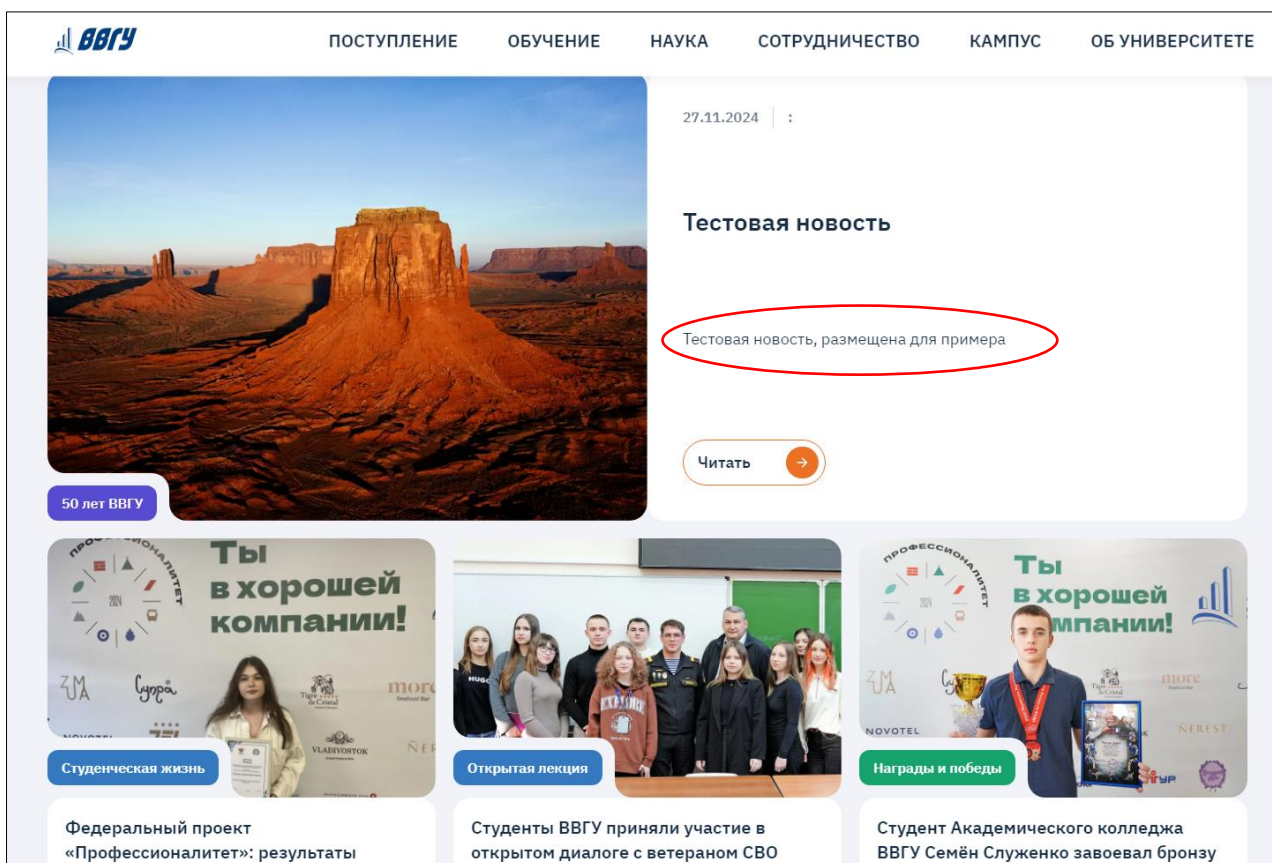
ВВГУ

ПОСТУПЛЕНИЕ ОБУЧЕНИЕ НАУКА СОТРУДНИЧЕСТВО КАМПУС ОБ УНИВЕРСИТЕТЕ

27.11.2024 :

Тестовая новость

Тестовая новость, размещена для примера

Читать

50 лет ВВГУ

Ты в хорошей компании!

ПРОФЕССИОНАЛИТЕТ 2024

Студенческая жизнь

Федеральный проект «Профессионалитет»: результаты

Открытая лекция

Студенты ВВГУ приняли участие в открытом диалоге с ветераном СВО

Ты в хорошей компании!

Награды и победы

Студент Академического колледжа ВВГУ Семён Служенко завоевал бронзу